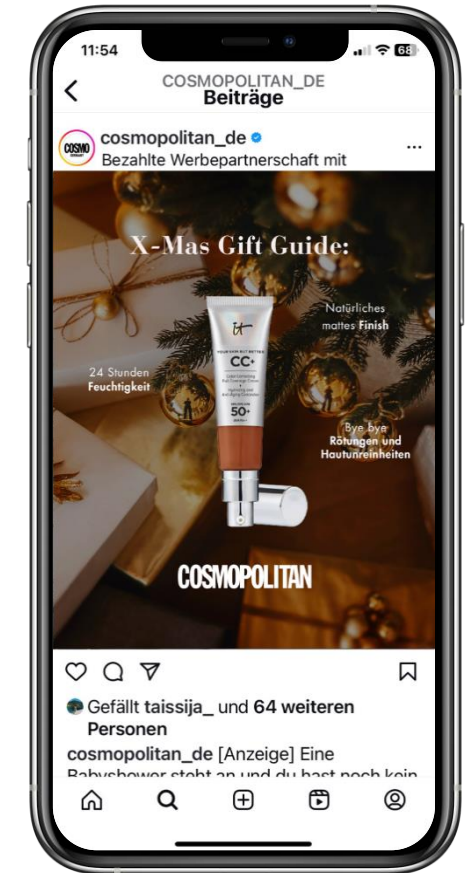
11:54
68

COSMOPOLITAN_DE
Beiträge

COSMO
cosmopolitan_de
Bezahlte Werbepartnerschaft mit
...

X-Mas Gift Guide:

Natürliches mattes Finish

24 Stunden Feuchtigkeit

it
YOUR SKIN BUT BETTER
CC+
50+

Bye bye Rötungen und Hautunreinheiten

COSMOPOLITAN

Gefällt taissija_ und 64 weiteren Personen
cosmopolitan_de [Anzeige] Eine Babyshower steht an und du hast noch kein